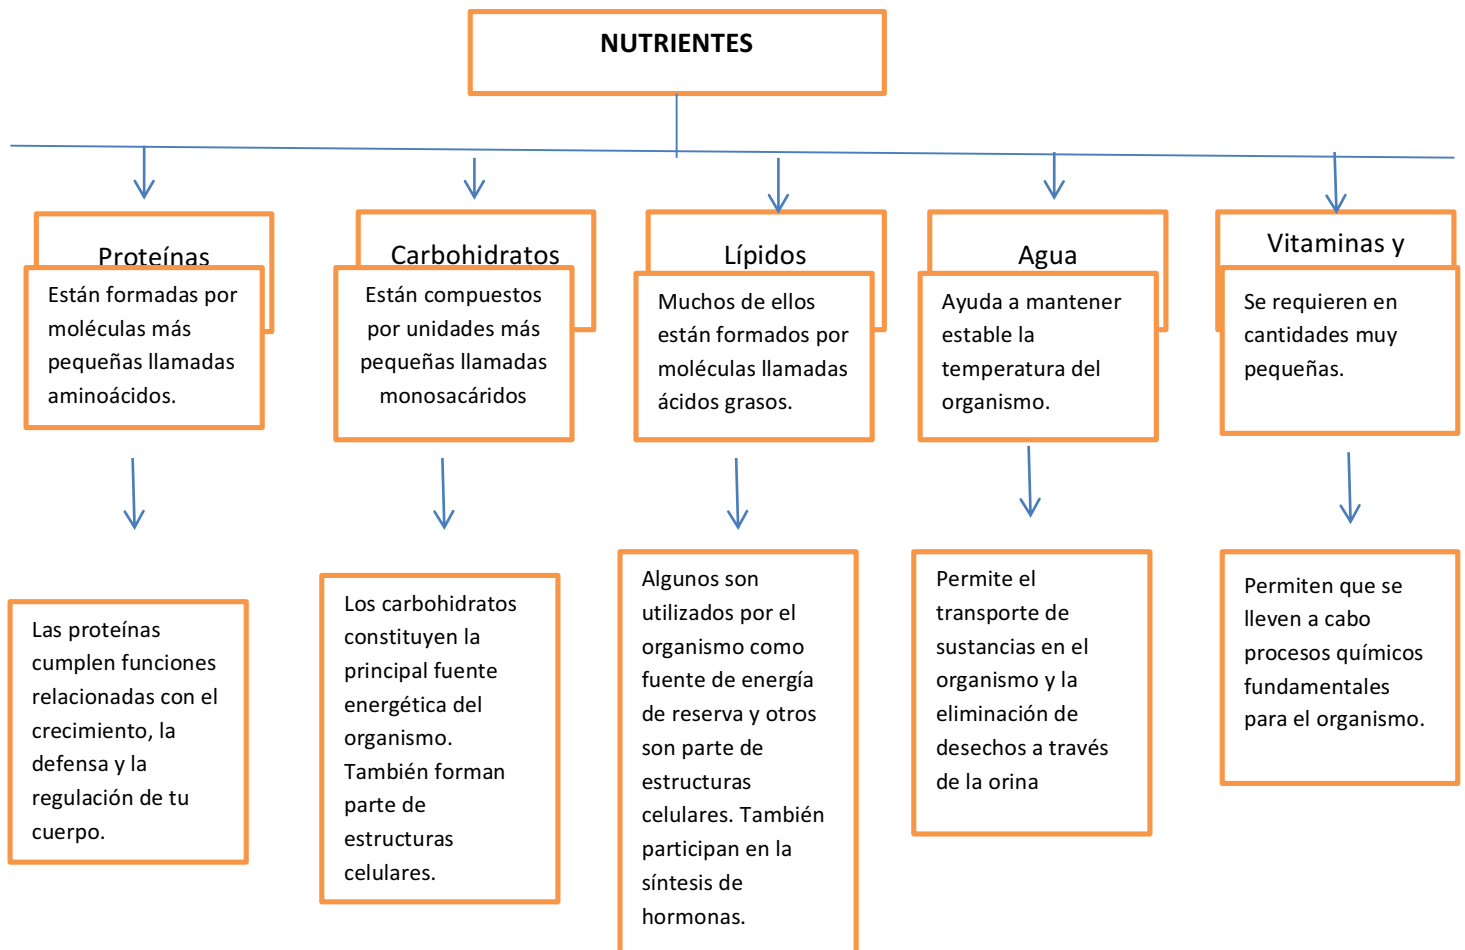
NUTRIENTES

Proteínas

Están formadas por moléculas más pequeñas llamadas aminoácidos.

Las proteínas cumplen funciones relacionadas con el crecimiento, la defensa y la regulación de tu cuerpo.

Carbohidratos

Están compuestos por unidades más pequeñas llamadas monosacáridos

Los carbohidratos constituyen la principal fuente energética del organismo. También forman parte de estructuras celulares.

Lípidos

Muchos de ellos están formados por moléculas llamadas ácidos grasos.

Algunos son utilizados por el organismo como fuente de energía de reserva y otros son parte de estructuras celulares. También participan en la síntesis de hormonas.

Agua

Ayuda a mantener estable la temperatura del organismo.

Permite el transporte de sustancias en el organismo y la eliminación de desechos a través de la orina

Vitaminas y

Se requieren en cantidades muy pequeñas.

Permiten que se lleven a cabo procesos químicos fundamentales para el organismo.